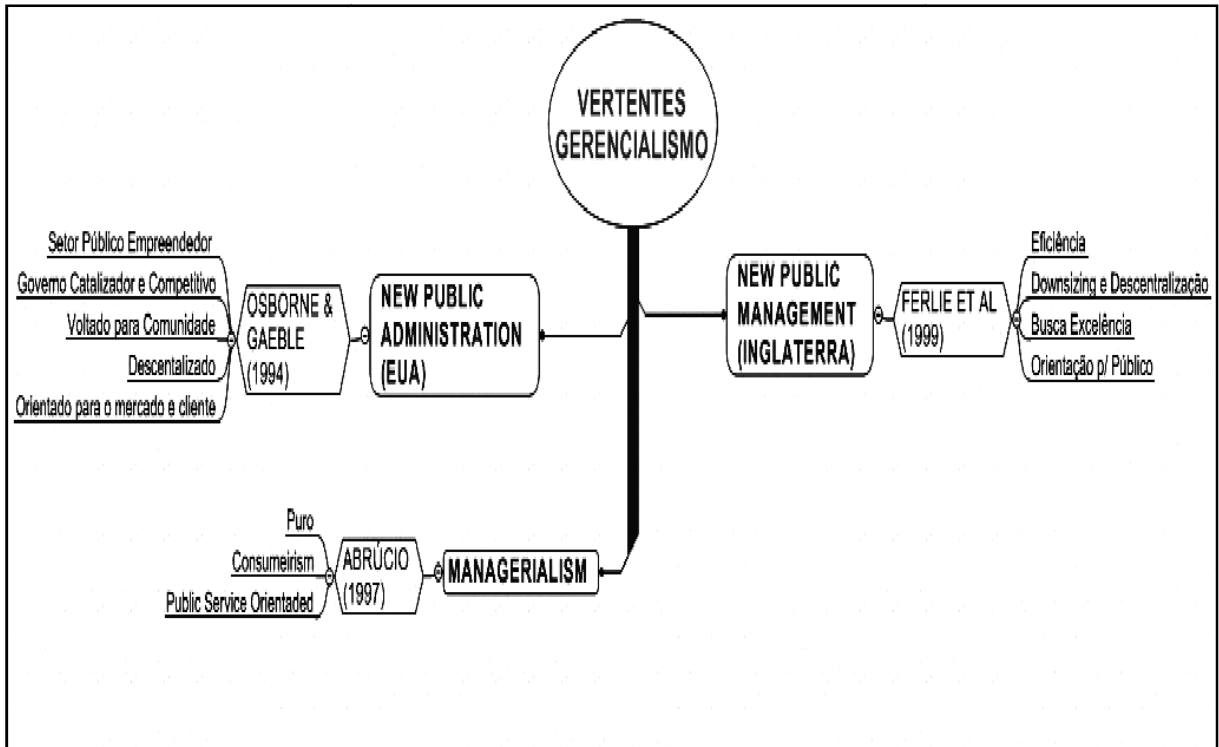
VERTENTES GERENCIALISMO

Setor Público Empreendedor
Governo Catalizador e Competitivo
Voltado para Comunidade
Descentalizado
Orientado para o mercado e cliente

OSBORNE & GAEBLE (1994)

NEW PUBLIC ADMINISTRATION (EUA)

NEW PUBLIC MANAGEMENT (INGLATERRA)

FERLIE ET AL (1999)

Eficiência
Downsizing e Descentralização
Busca Excelência
Orientação p/ Público

Puro
Consumeirism
Public Service Orientaded

ABRÚCIO (1997)

MANAGERIALISM